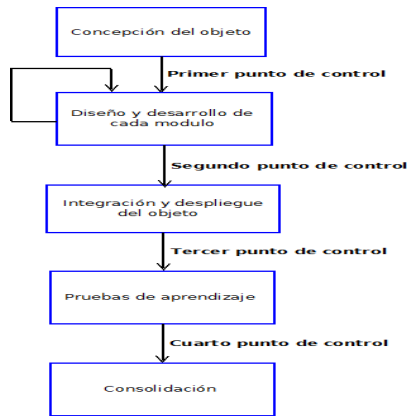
Concepción del objeto

Primer punto de control

Diseño y desarrollo de cada modulo

Segundo punto de control

Integración y despliegue del objeto

Tercer punto de control

Pruebas de aprendizaje

Cuarto punto de control

Consolidación